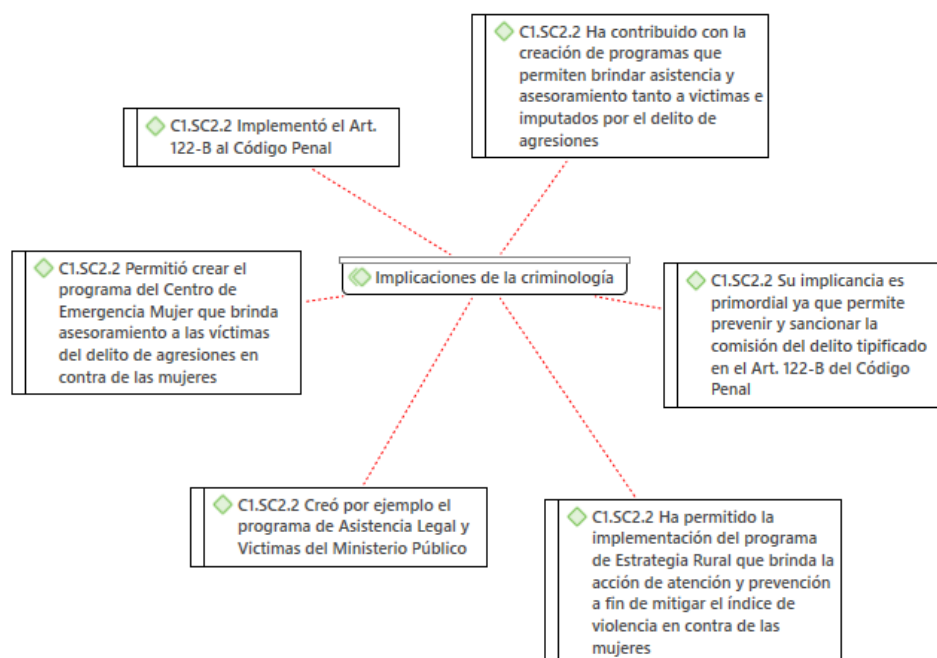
C1.SC2.2 Ha contribuido con la creación de programas que permiten brindar asistencia y asesoramiento tanto a victimas e imputados por el delito de agresiones

C1.SC2.2 Implementó el Art. 122-B al Código Penal

C1.SC2.2 Permitió crear el programa del Centro de Emergencia Mujer que brinda asesoramiento a las víctimas del delito de agresiones en contra de las mujeres

Implicaciones de la criminología

C1.SC2.2 Su implicancia es primordial ya que permite prevenir y sancionar la comisión del delito tipificado en el Art. 122-B del Código Penal

C1.SC2.2 Creó por ejemplo el programa de Asistencia Legal y Victimas del Ministerio Público

C1.SC2.2 Ha permitido la implementación del programa de Estrategia Rural que brinda la acción de atención y prevención a fin de mitigar el índice de violencia en contra de las mujeres